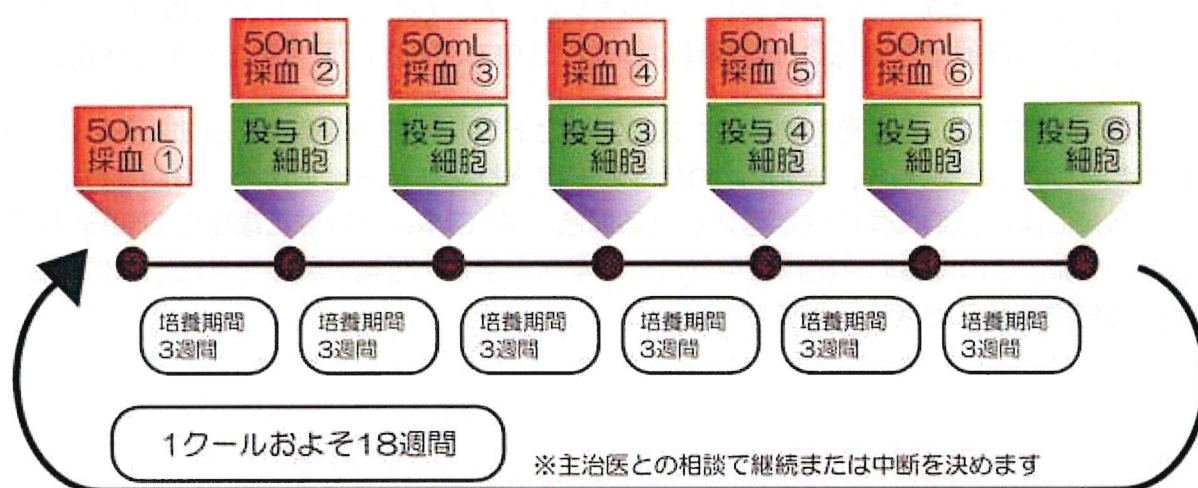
50mL 採血 ①

50mL 採血 ②

投与 ① 細胞

50mL 採血 ③

投与 ② 細胞

50mL 採血 ④

投与 ③ 細胞

50mL 採血 ⑤

投与 ④ 細胞

50mL 採血 ⑥

投与 ⑤ 細胞

投与 ⑥ 細胞

培養期間 3週間

培養期間 3週間

培養期間 3週間

培養期間 3週間

培養期間 3週間

培養期間 3週間

1クールおよそ18週間

※主治医との相談で継続または中断を決めます